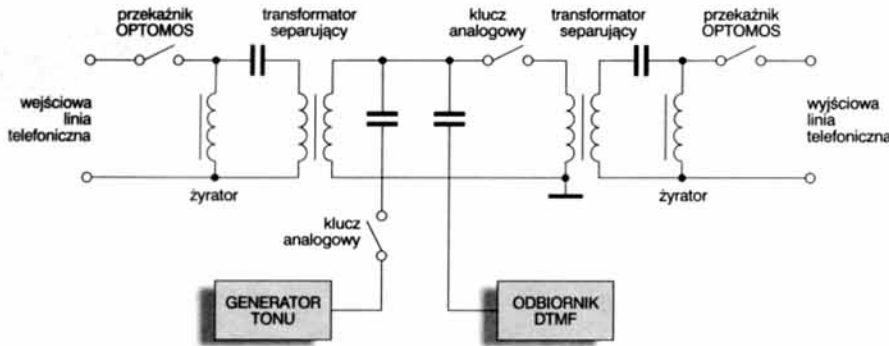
przekaźnik OPTOMOS

transformator separujący

klucz analogowy

transformator separujący

przekaźnik OPTOMOS

wejściowa linia telefoniczna

wyjściowa linia telefoniczna

żyrator

żyrator

klucz analogowy

GENERATOR TONU

ODBIORNIK DTMF